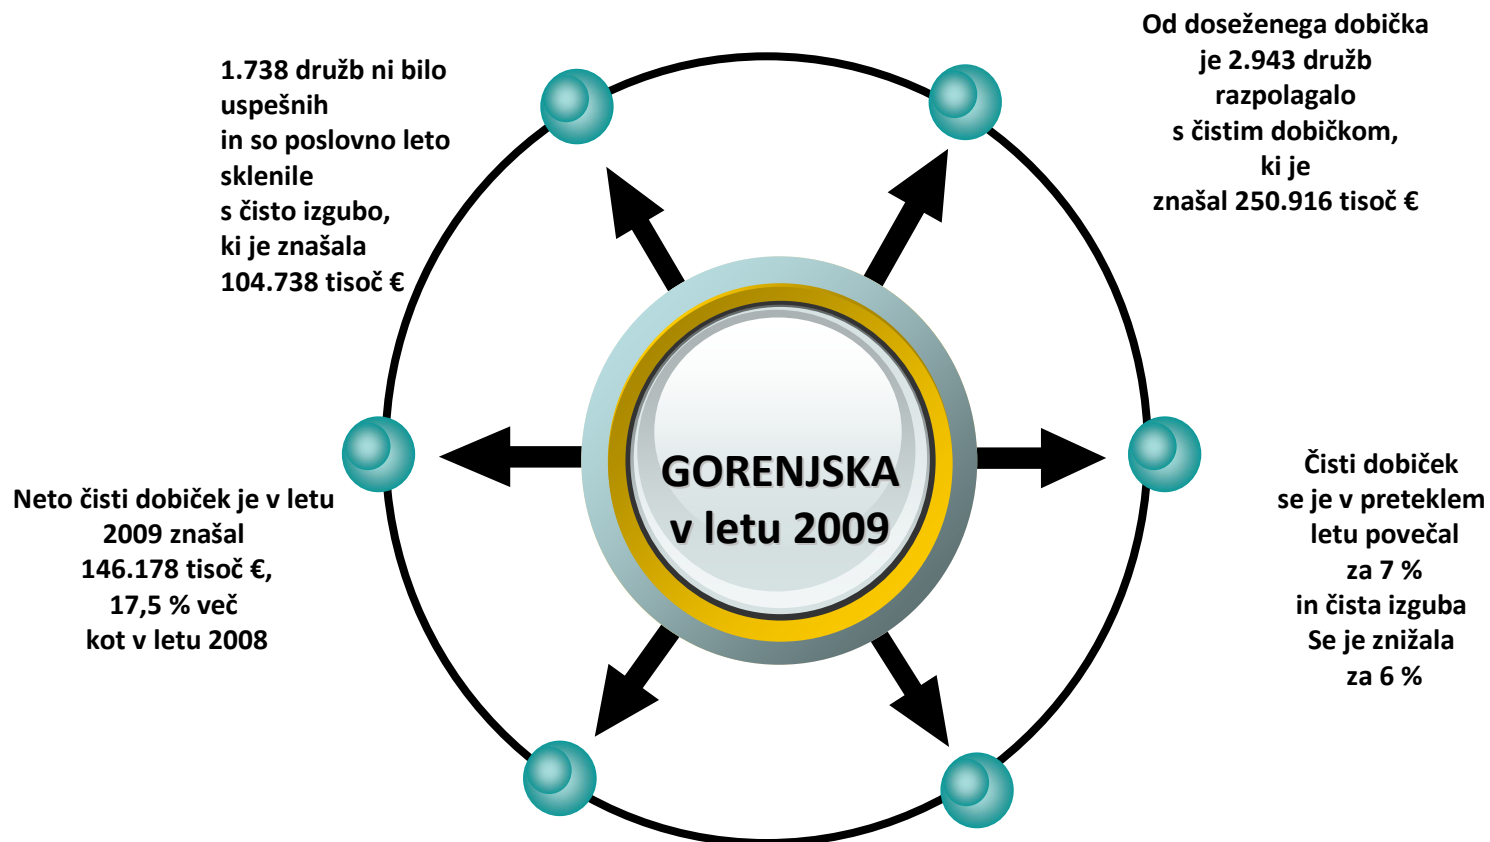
1.738 družb ni bilo uspešnih in so poslovno leto sklenile s čisto izgubo, ki je znašala 104.738 tisoč €

Od doseženega dobička je 2.943 družb razpolagalo s čistim dobičkom, ki je znašal 250.916 tisoč €

GORENJSKA v letu 2009

Neto čisti dobiček je v letu 2009 znašal 146.178 tisoč €, 17,5 % več kot v letu 2008

Čisti dobiček se je v preteklem letu povečal za 7 % in čista izguba Se je znižala za 6 %